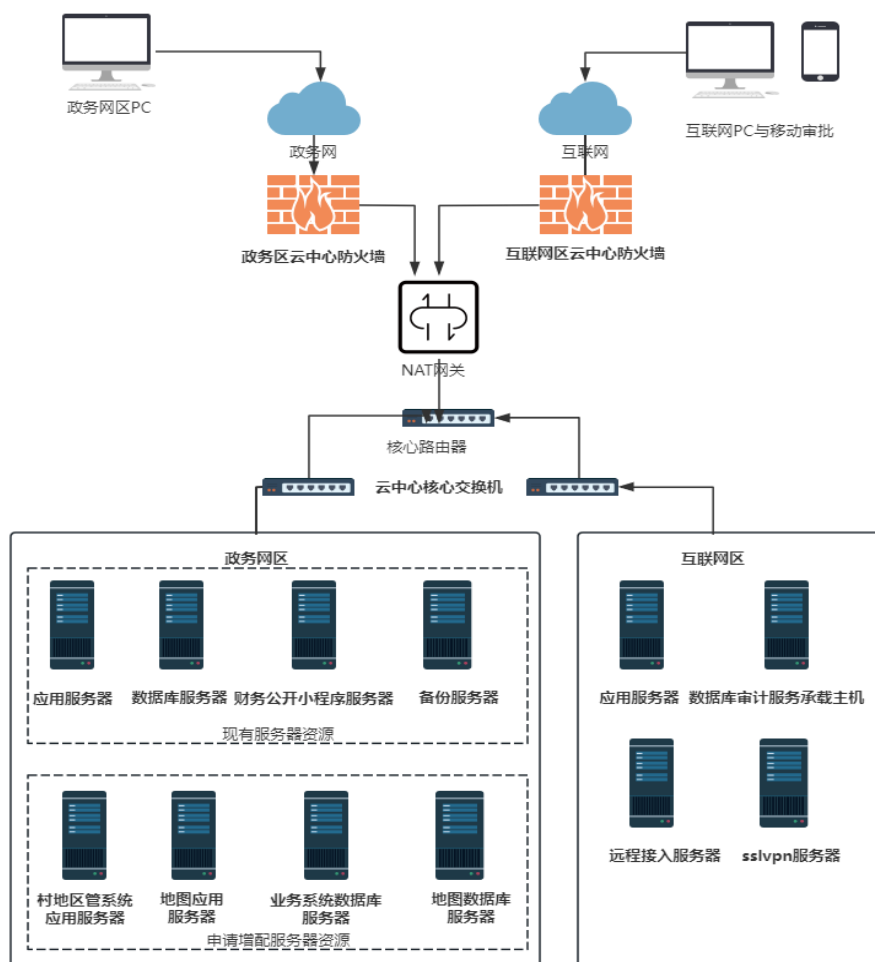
政务网区PC

互联网PC与移动审批

政务网

互联网

政务区云中心防火墙

互联网区云中心防火墙

NAT网关

核心路由器

云中心核心交换机

政务网区

应用服务器

数据库服务器

财务公开小程序服务器

备份服务器

现有服务器资源

村地区管系统应用服务器

地图应用服务器

业务系统数据库服务器

地图数据库服务器

申请增配服务器资源

互联网区

应用服务器

数据库审计服务承载主机

远程接入服务器

sslvpn服务器